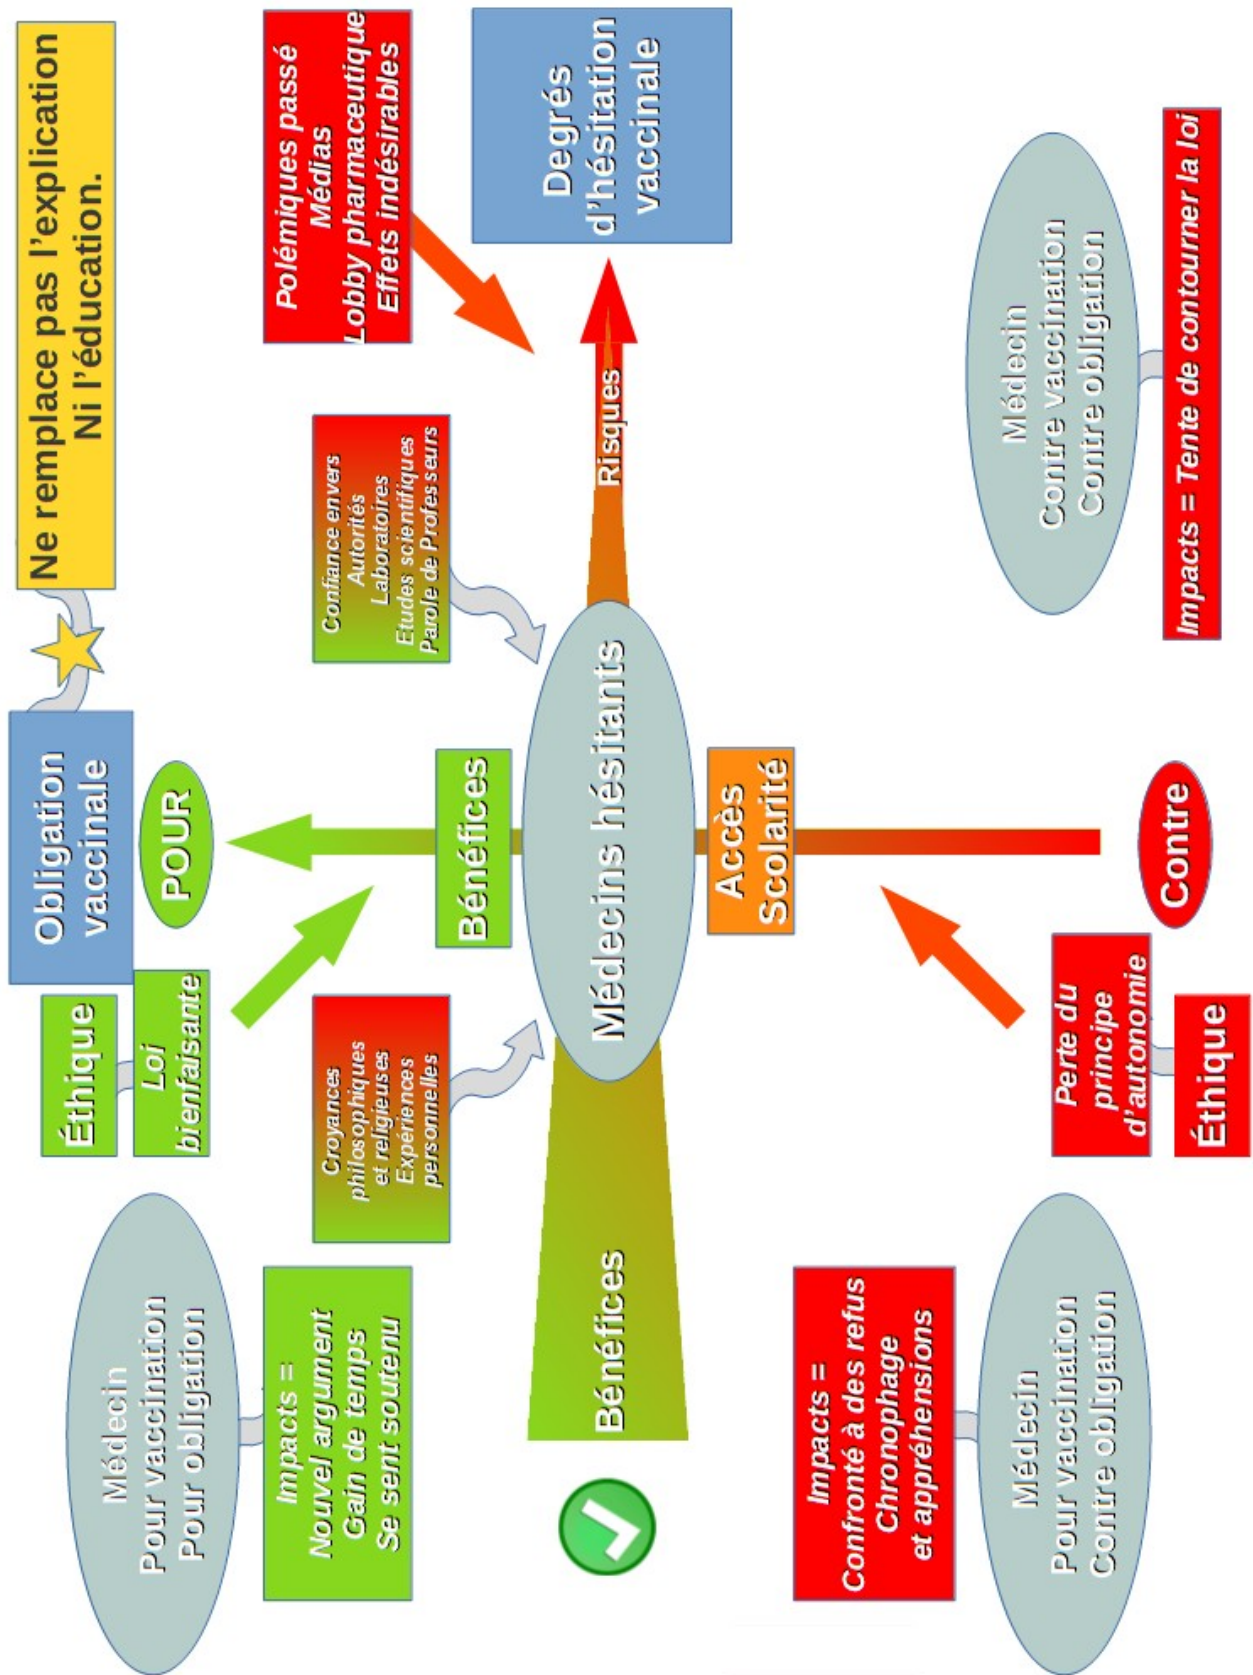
Ne remplace pas l'explication
Ni l'éducation.

Obligation vaccinale

POUR

Éthique

Loi bienfaisante

Médecin
Pour vaccination
Pour obligation

Impacts =
Nouvel argument
Gain de temps
Se sent soutenu

Croyances philosophiques et religieuses
Expériences personnelles

Bénéfices

Confiance envers
Autorités
Laboratoires
Etudes scientifiques
Parole de Professeurs

Médecins hésitants

Bénéfices

Risques

Polémiques passé
Médias
Lobby pharmaceutique
Effets indésirables

Degrés d'hésitation vaccinale

Accès Scolarité

Contre

Perte du principe d'autonomie

Éthique

Impacts =
Confronté à des refus
Chronophage
et appréhensions

Médecin
Pour vaccination
Contre obligation

Médecin
Contre vaccination
Contre obligation

Impacts = Tente de contourner la loi